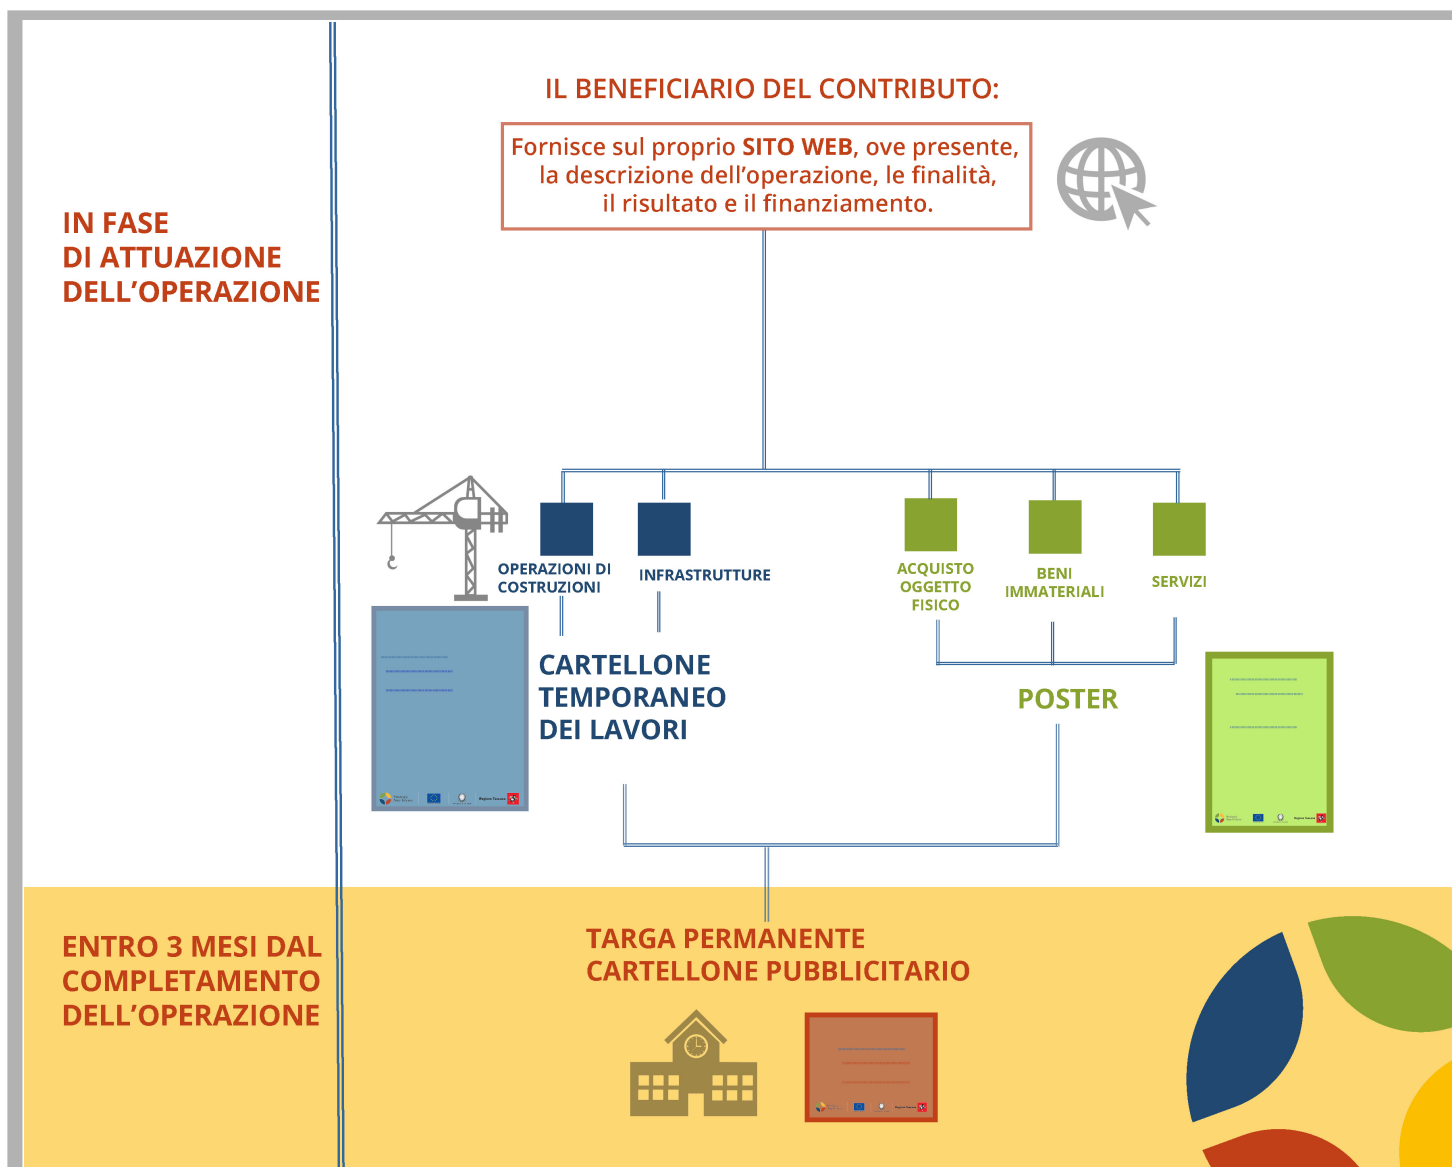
IN FASE
DI ATTUAZIONE
DELL'OPERAZIONE

IL BENEFICIARIO DEL CONTRIBUTO:

Fornisce sul proprio **SITO WEB**, ove presente, la descrizione dell'operazione, le finalità, il risultato e il finanziamento.

OPERAZIONI DI COSTRUZIONI

INFRASTRUTTURE

ACQUISTO OGGETTO FISICO

BENI IMMATERIALI

SERVIZI

CARTELLONE TEMPORANEO DEI LAVORI

POSTER

ENTRO 3 MESI DAL COMPLETAMENTO DELL'OPERAZIONE

TARGA PERMANENTE
CARTELLONE PUBBLICITARIO